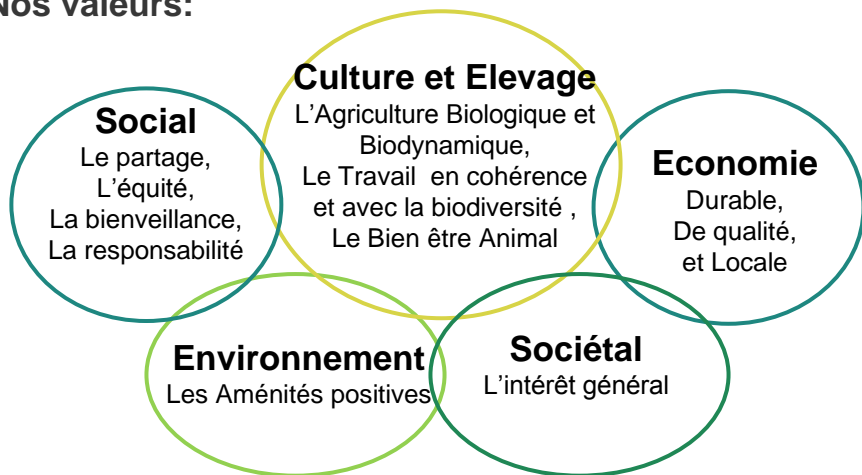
Nos valeurs:

Social
Le partage,
L'équité,
La bienveillance,
La responsabilité

Culture et Elevage
L'Agriculture Biologique et Biodynamique,
Le Travail en cohérence et avec la biodiversité ,
Le Bien être Animal

Economie
Durable,
De qualité,
et Locale

Environnement
Les Aménités positives

Sociétal
L'intérêt général